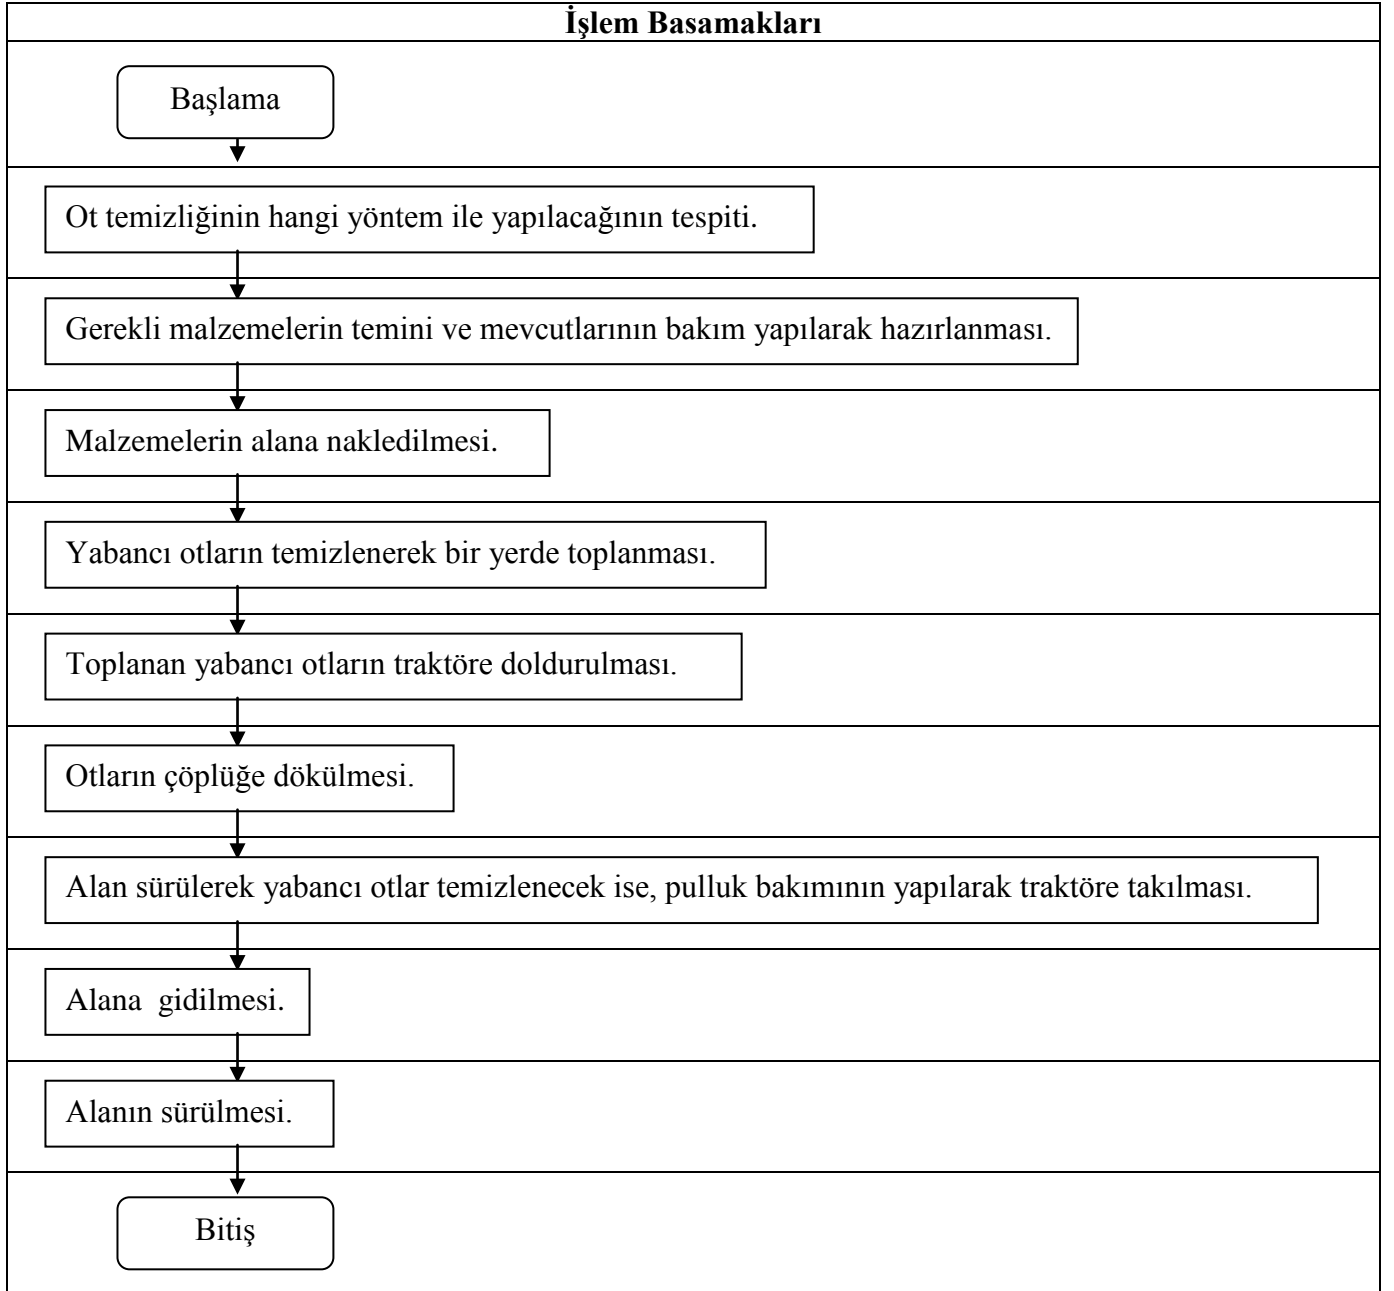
| İşlem Basamakları |
|---|
| Başlama |
| Ot temizliğinin hangi yöntem ile yapılacağının tespiti. |
| Gerekli malzemelerin temini ve mevcutlarının bakım yapılarak hazırlanması. |
| Malzemelerin alana nakledilmesi. |
| Yabancı otların temizlenerek bir yerde toplanması. |
| Toplanan yabancı otların traktöre doldurulması. |
| Otların çöplüğe dökülmesi. |
| Alan sürülerek yabancı otlar temizlenecek ise, pulluk bakımının yapılarak traktöre takılması. |
| Alana  gidilmesi. |
| Alanın sürülmesi. |
| Bitiş |